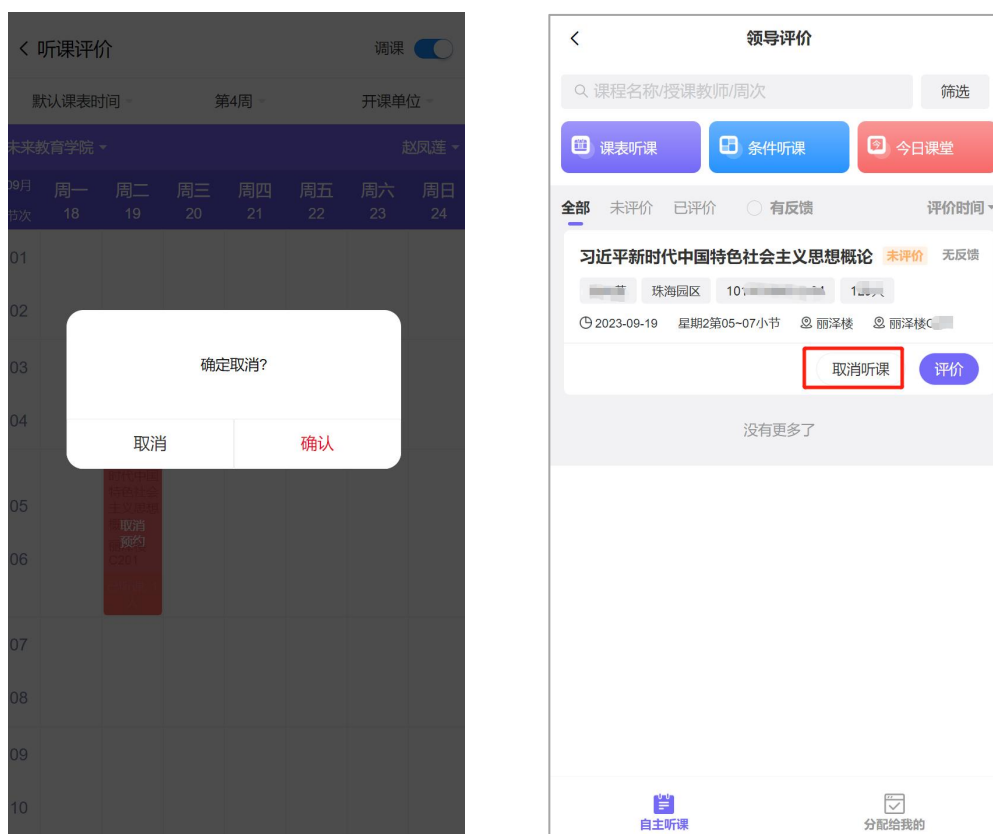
< 听课评价 调课

默认课表时间 第4周 开课单位

未来教育学院 赵凤莲

09月 节次 | 周一 18 | 周二 19 | 周三 20 | 周四 21 | 周五 22 | 周六 23 | 周日 24

01
02
03
04
05
06
07
08
09
10

取消 预约

确定取消?

取消 确认

< 领导评价

课程名称/授课教师/周次 筛选

课表听课 条件听课 今日课堂

全部 未评价 已评价 有反馈 评价时间

习近平新时代中国特色社会主义思想概论 未评价 无反馈

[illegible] 珠海园区 10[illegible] 1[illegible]

2023-09-19 星期2第05~07小节 丽泽楼 丽泽楼C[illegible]

取消听课 评价

没有更多了

自主听课 分配给我的